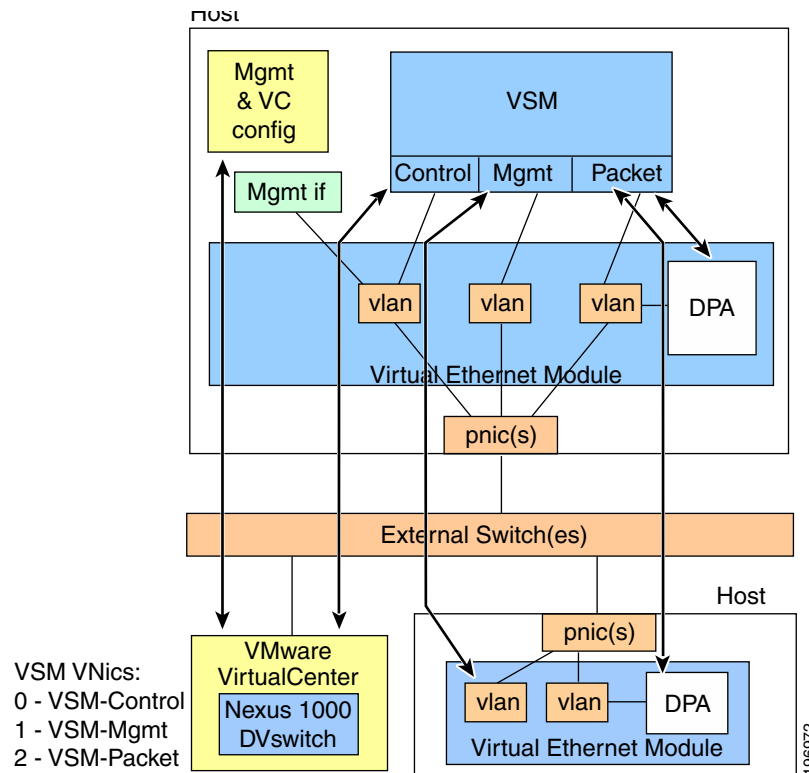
Host

Mgmt & VC config

VSM

Control
Mgmt
Packet

Mgmt if

vlan
vlan
vlan
DPA

Virtual Ethernet Module

pnic(s)

External Switch(es)

Host

VSM VNics:
0 - VSM-Control
1 - VSM-Mgmt
2 - VSM-Packet

VMware VirtualCenter

Nexus 1000 DVswitch

pnic(s)

vlan
vlan
DPA

Virtual Ethernet Module

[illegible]